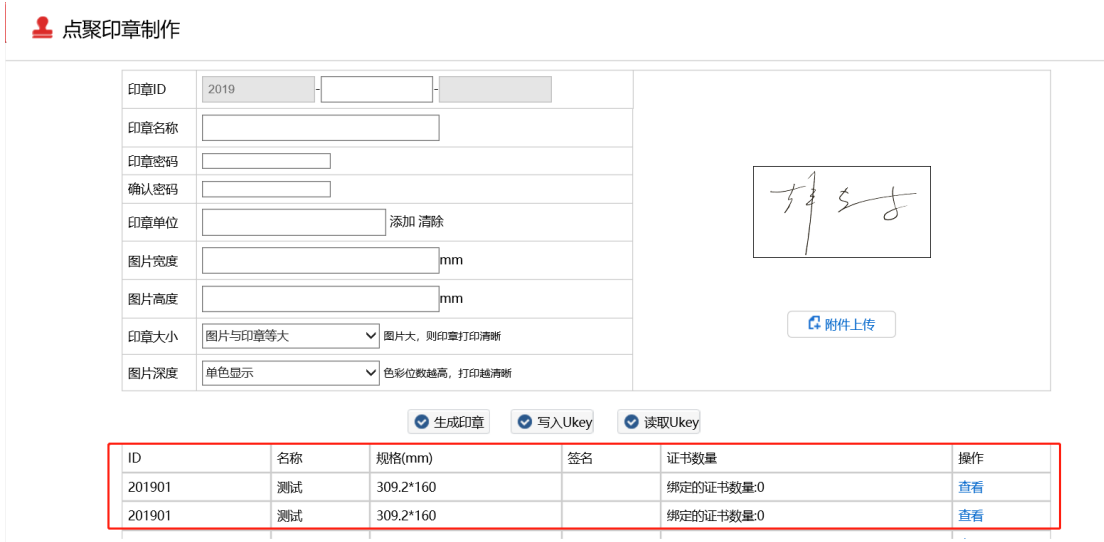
点聚印章制作

| 印章ID | 2019 - - |
|---|---|
| 印章名称 | |
| 印章密码 | |
| 确认密码 | |
| 印章单位 | 添加 清除 |
| 图片宽度 | mm |
| 图片高度 | mm |
| 印章大小 | 图片与印章等大 图片大，则印章打印清晰 |
| 图片深度 | 单色显示 色彩位数越高，打印越清晰 |

附件上传

生成印章 写入Ukey 读取Ukey

| ID | 名称 | 规格(mm) | 签名 | 证书数量 | 操作 |
|---|---|---|---|---|---|
| 201901 | 测试 | 309.2*160 | | 绑定的证书数量:0 | 查看 |
| 201901 | 测试 | 309.2*160 | | 绑定的证书数量:0 | 查看 |